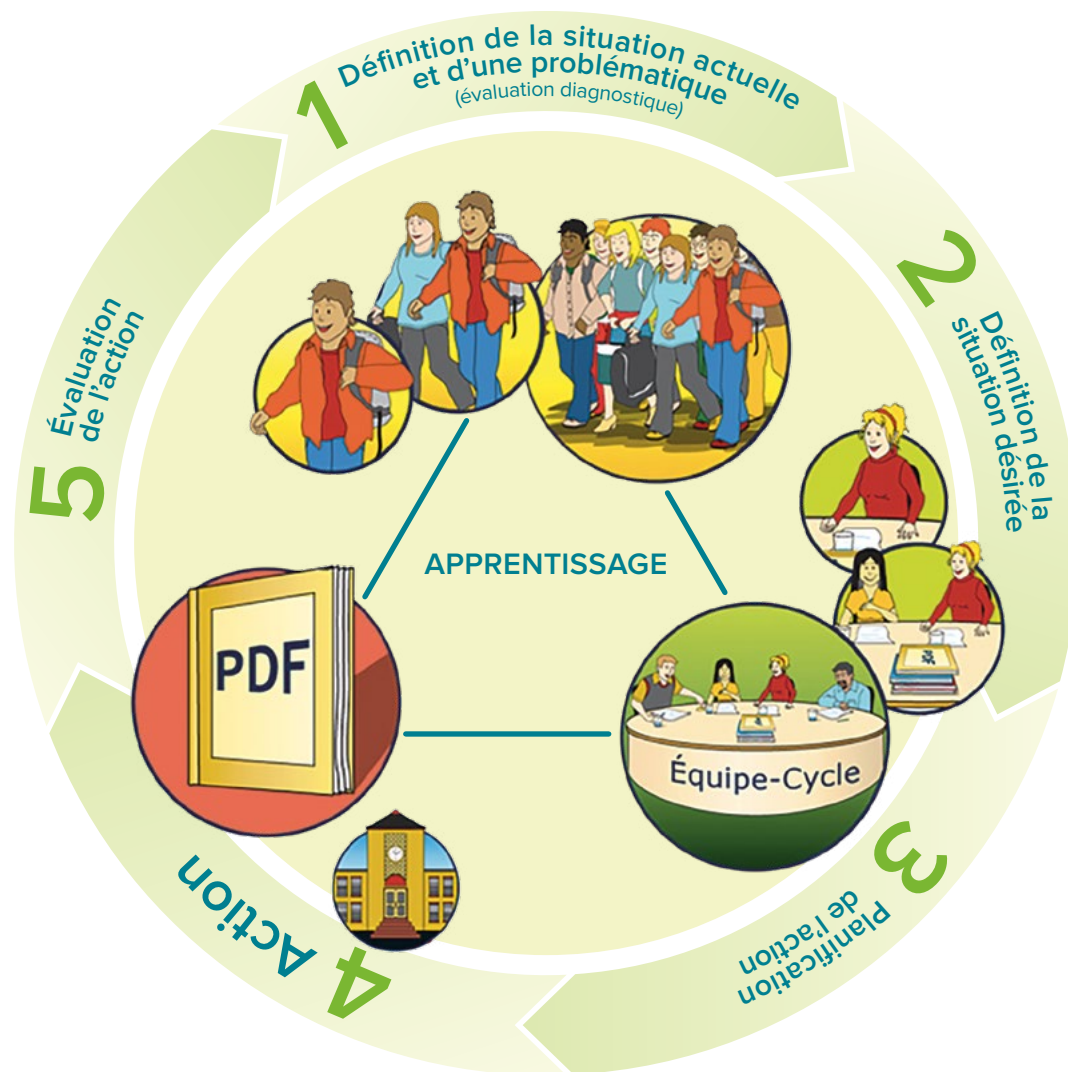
1 Définition de la situation actuelle et d'une problématique (évaluation diagnostique)

2 Définition de la situation désirée

3 Planification de l'action

4 Action

5 Évaluation de l'action

APPRENTISSAGE

PDF

Équipe-Cycle